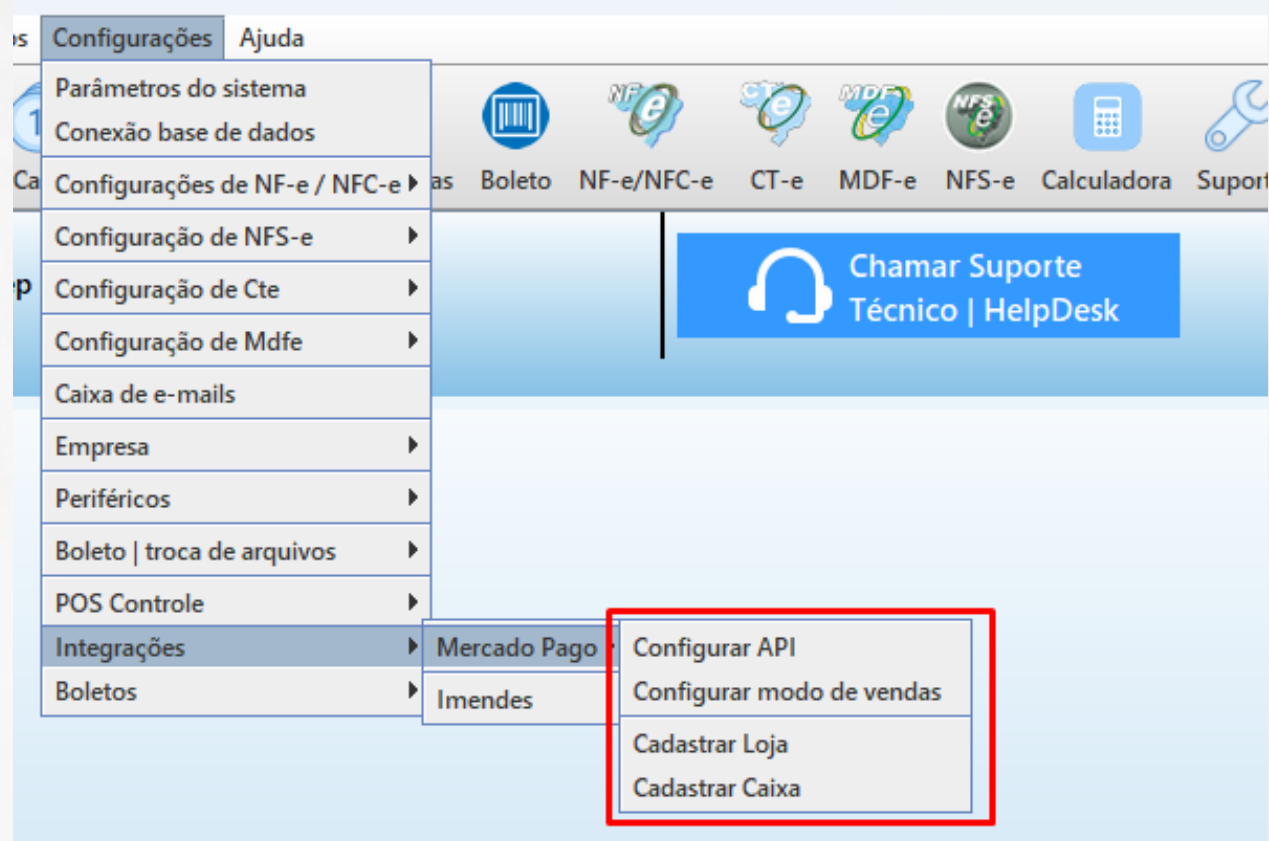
os Configurações Ajuda

Parâmetros do sistema
Conexão base de dados
Configurações de NF-e / NFC-e
Configuração de NFS-e
Configuração de Cte
Configuração de Mdfe
Caixa de e-mails
Empresa
Periféricos
Boleto | troca de arquivos
POS Controle
Integrações
Boletos

Mercado Pago
Imendes

Configurar API
Configurar modo de vendas
Cadastrar Loja
Cadastrar Caixa

Ca as Boleto NF-e/NFC-e CT-e MDF-e NFS-e Calculadora Suport

NF e CT e MDF e NFS e

p

Chamar Suporte Técnico | HelpDesk